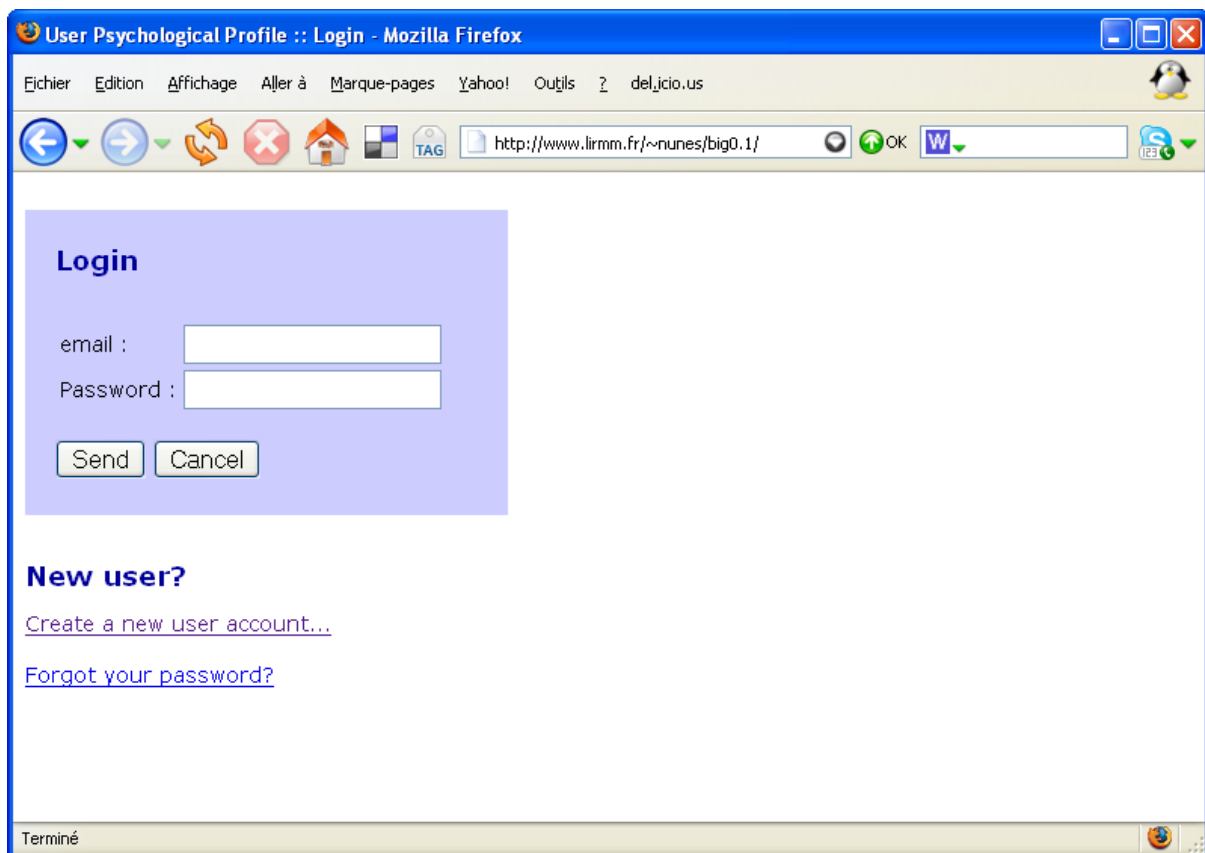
User Psychological Profile :: Login - Mozilla Firefox

Fichier Edition Affichage Aller à Marque-pages Yahoo! Outils ? del.icio.us

TAG http://www.lirmm.fr/~nunes/big0.1/ OK W

Login

email :
Password :

Send Cancel

New user?

Create a new user account...

Forgot your password?

Terminé